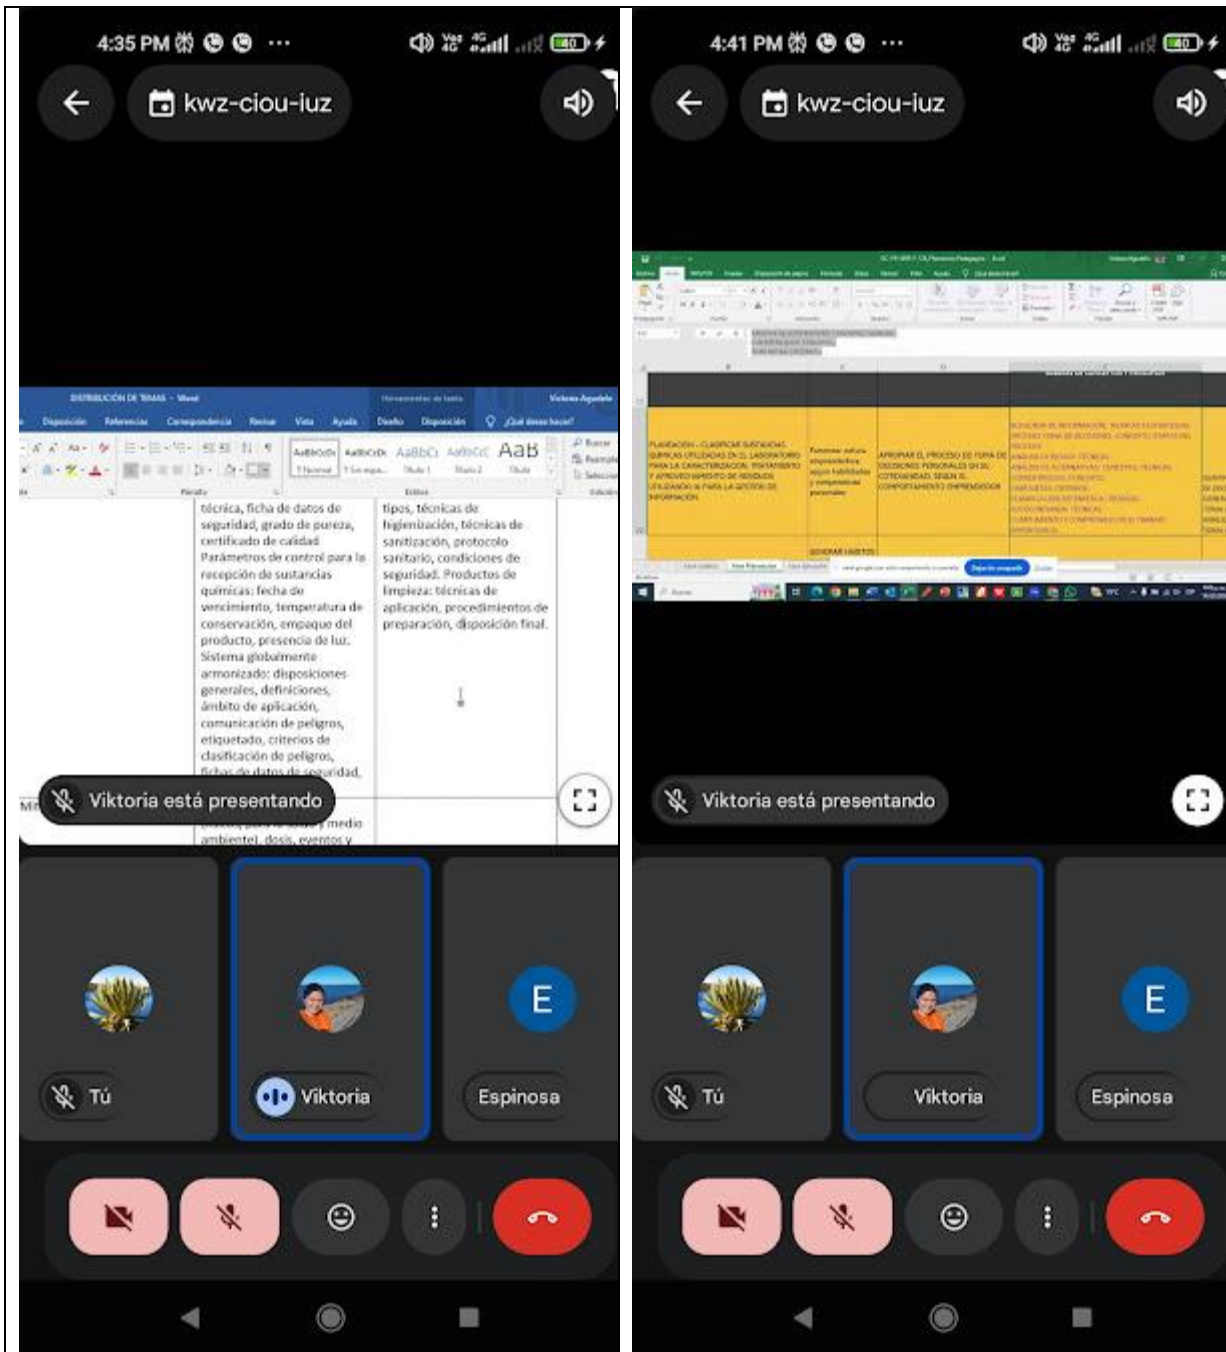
4:35 PM

kwz-ciou-iuz

DISTRIBUCIÓN DE TEMAS - Word

Herramientas de tabla

Viviana Agudelo

Disposición Referencias Correspondencia Revisar Vista Ayuda Diseño Disposición ¿Qué desea hacer?

AaBbCcDc AaBbCcDc AaBbCc AaBbCcC AaB

1 Normal 1 Sin espa... Título 1 Título 2 Título

Buscar Reemplazar Seleccionar

Párrafo Estilos Edición

técnica, ficha de datos de seguridad, grado de pureza, certificado de calidad Parámetros de control para la recepción de sustancias químicas: fecha de vencimiento, temperatura de conservación, empaque del producto, presencia de luz. Sistema globalmente armonizado: disposiciones generales, definiciones, ámbito de aplicación, comunicación de peligros, etiquetado, criterios de clasificación de peligros, fichas de datos de seguridad,

tipos, técnicas de higienización, técnicas de sanitización, protocolo sanitario, condiciones de seguridad. Productos de limpieza: técnicas de aplicación, procedimientos de preparación, disposición final.

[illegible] medio ambiente), dosis, eventos y

Viktoria está presentando

Tú

Viktoria

E

Espinosa

4:41 PM

kwz-ciou-iuz

PLANEACIÓN - CLASIFICAR SUSTANCIAS QUÍMICAS UTILIZADAS EN EL LABORATORIO PARA LA CARACTERIZACIÓN, TRATAMIENTO Y APROVECHAMIENTO DE RESIDUOS UTILIZANDO A PARA LA GESTIÓN DE INFORMACIÓN.

APROPIAR EL PROCESO DE TOMA DE DECISIONES PERSONALES EN SU COTIDIANIDAD, SEGÚN EL COMPORTAMIENTO EMPRENDEDOR

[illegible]

Viktoria está presentando

Tú

Viktoria

E

Espinosa